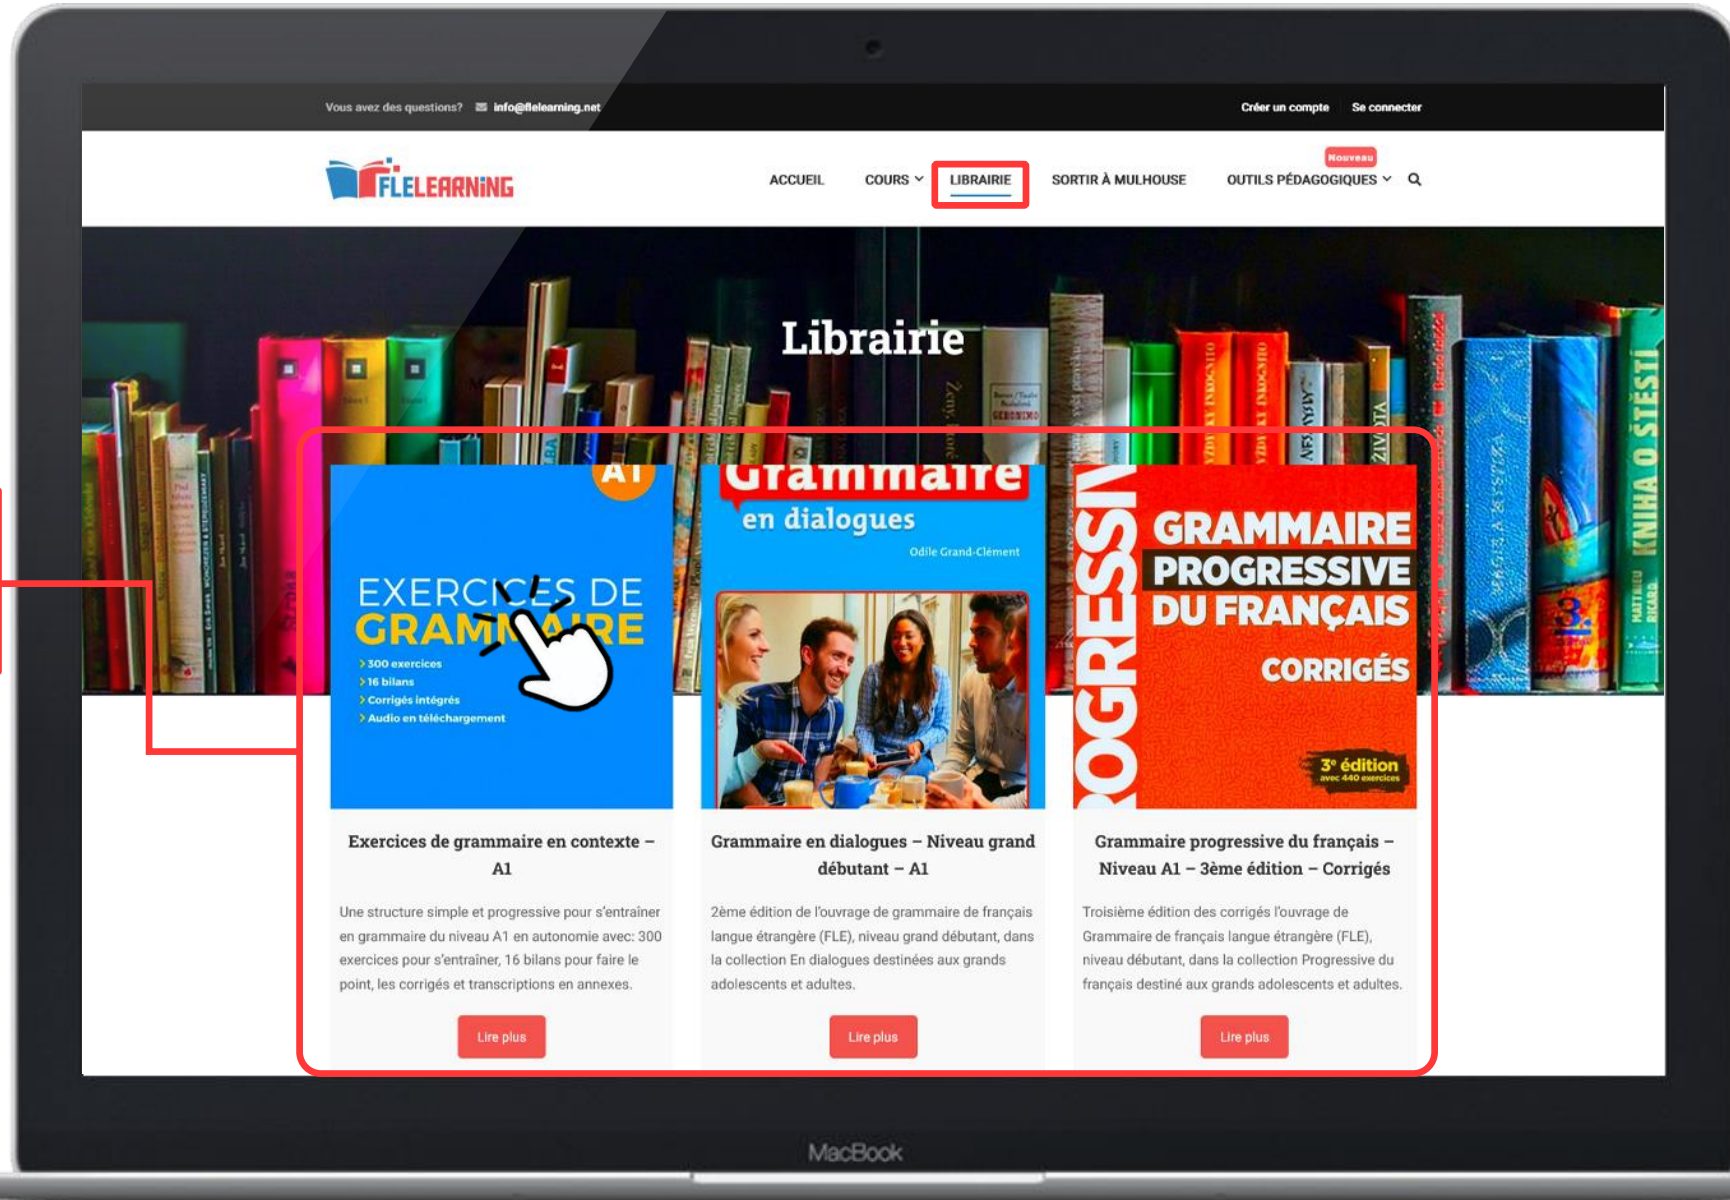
Vous avez des questions? info@flelearning.net

Créer un compte Se connecter

FLELEARNING

ACCUEIL COURS LIBRAIRIE SORTIR À MULHOUSE Nouveau OUTILS PÉDAGOGIQUES

Librairie

A1

EXERCICES DE GRAMMAIRE

300 exercices
16 bilans
Corrigés intégrés
Audio en téléchargement

Grammaire en dialogues

Odile Grand-Clément

GRAMMAIRE PROGRESSIVE DU FRANÇAIS CORRIGÉS

3e édition avec 440 exercices

Exercices de grammaire en contexte – A1

Une structure simple et progressive pour s'entraîner en grammaire du niveau A1 en autonomie avec: 300 exercices pour s'entraîner, 16 bilans pour faire le point, les corrigés et transcriptions en annexes.

Lire plus

Grammaire en dialogues – Niveau grand débutant – A1

2ème édition de l'ouvrage de grammaire de français langue étrangère (FLE), niveau grand débutant, dans la collection En dialogues destinées aux grands adolescents et adultes.

Lire plus

Grammaire progressive du français – Niveau A1 – 3ème édition – Corrigés

Troisième édition des corrigés l'ouvrage de Grammaire de français langue étrangère (FLE), niveau débutant, dans la collection Progressive du français destiné aux grands adolescents et adultes.

Lire plus

MacBook